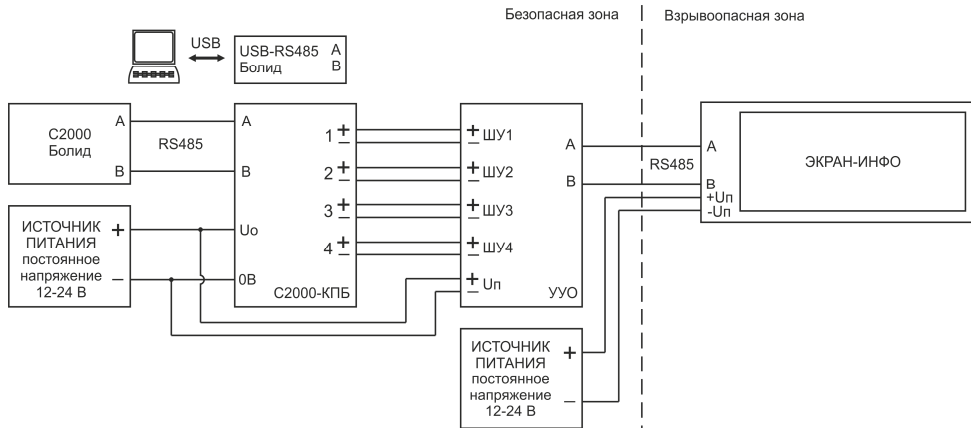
Безопасная зона

Взрывоопасная зона

USB

USB-RS485
Болид

A
B

C2000
Болид

A
B

RS485

A
B
Uo
0B

1 +
−
2 +
−
3 +
−
4 +
−

С2000-КПБ

ИСТОЧНИК ПИТАНИЯ постоянное напряжение 12-24 В

+
−

+ ШУ1
−
+ ШУ2
−
+ ШУ3
−
+ ШУ4
−
+ Uп
−

A
B

УУО

RS485

A
B
+Uп
-Uп

ЭКРАН-ИНФО

ИСТОЧНИК ПИТАНИЯ постоянное напряжение 12-24 В

+
−